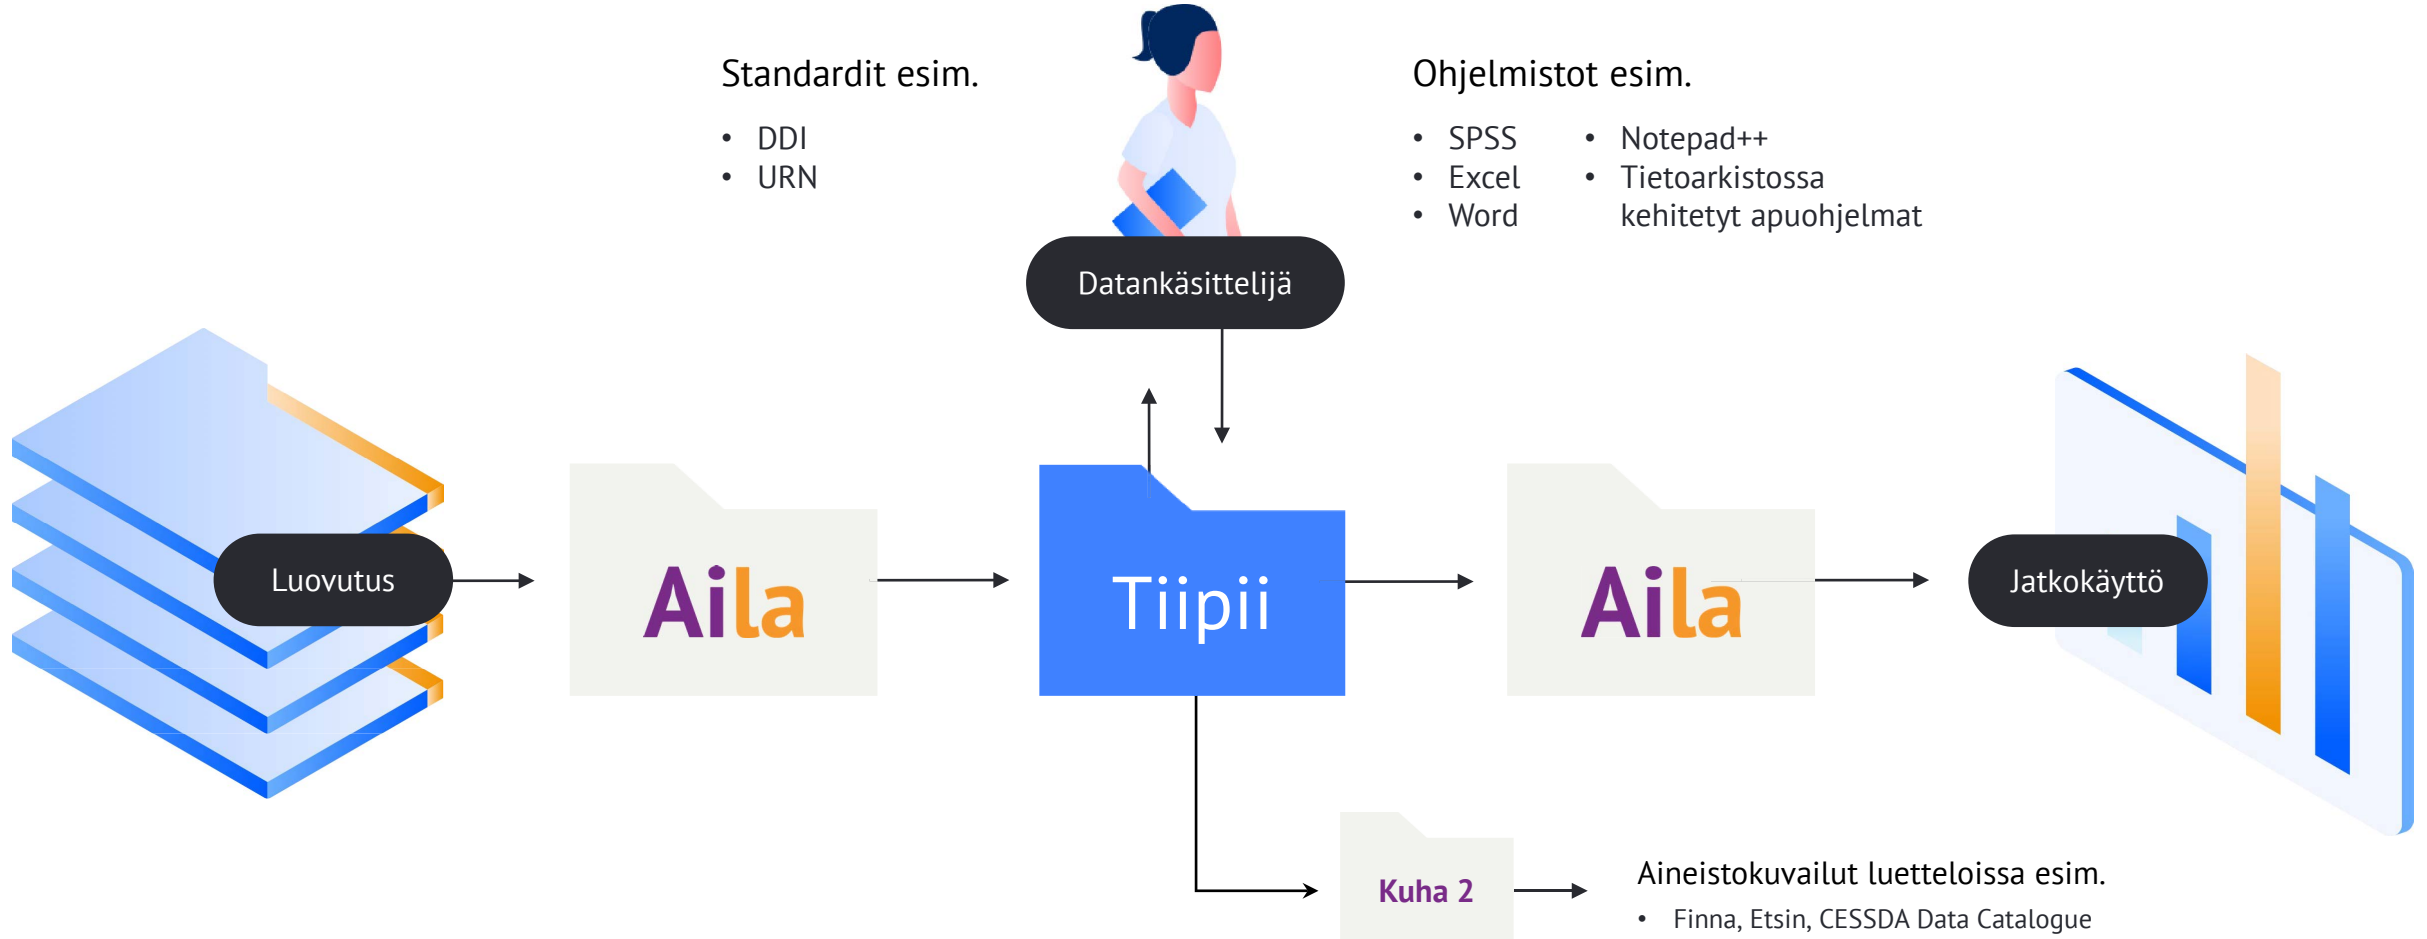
Standardit esim.

- DDI
- URN

Ohjelmistot esim.

- SPSS
- Excel
- Word

- Notepad++
- Tietoarkistossa kehitetyt apuohjelmat

Datankäsittelijä

Luovutus

Aila

Tiipii

Aila

Jatkokäyttö

Kuha 2

Aineistokuvailut luetteloissa esim.

- Finna, Etsin, CESSDA Data Catalogue